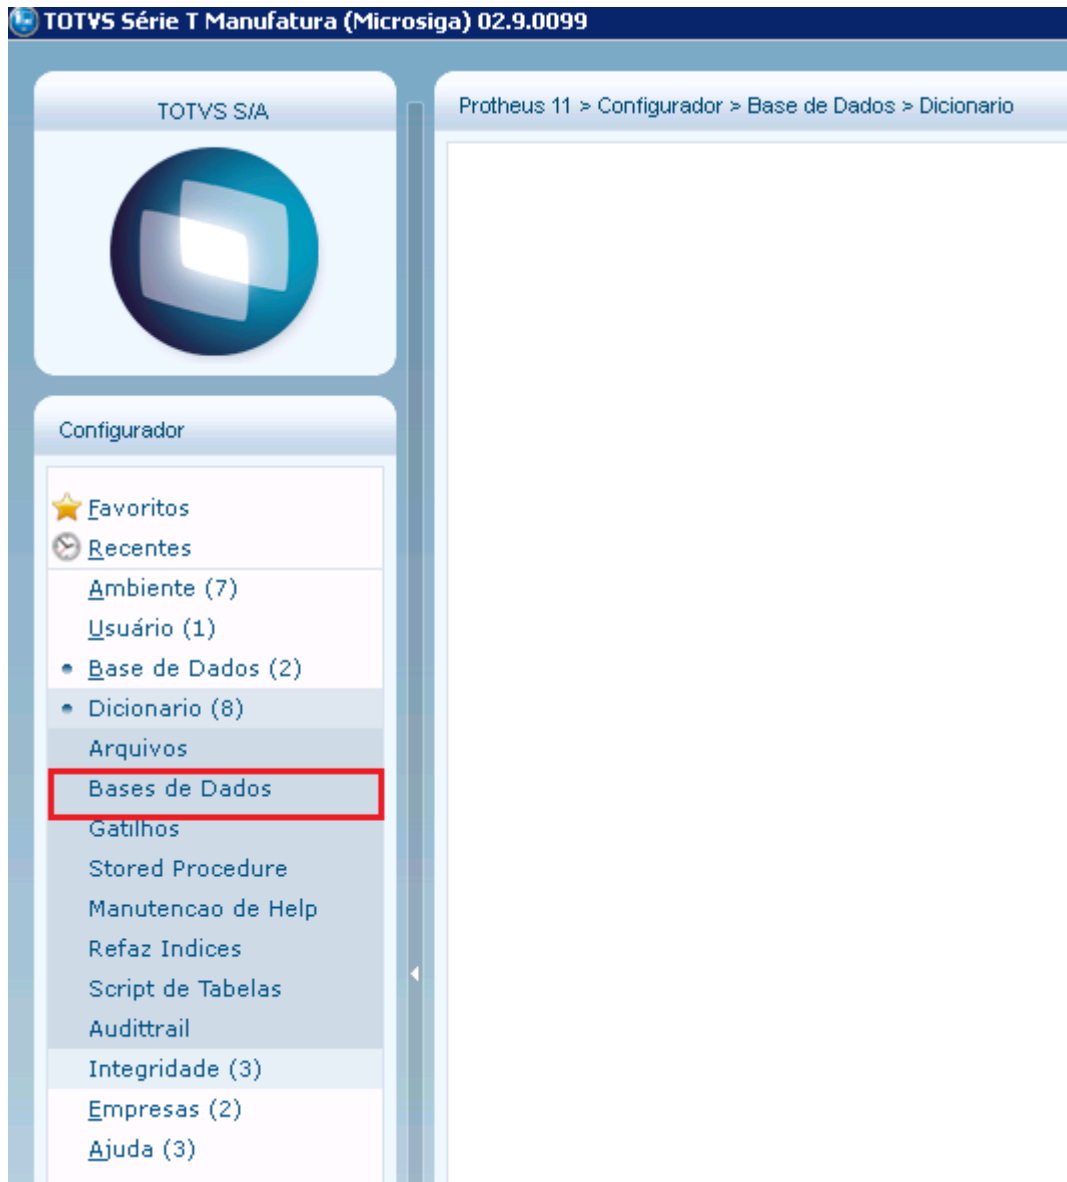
TOTVS Série T Manufatura (Microsiga) 02.9.0099

TOTVS S/A

Configurador

Favoritos
Recentes
Ambiente (7)
Usuário (1)
Base de Dados (2)
Dicionario (8)
Arquivos
Bases de Dados
Gatilhos
Stored Procedure
Manutencao de Help
Refaz Indices
Script de Tabelas
Audittrail
Integridade (3)
Empresas (2)
Ajuda (3)

Protheus 11 > Configurador > Base de Dados > Dicionario